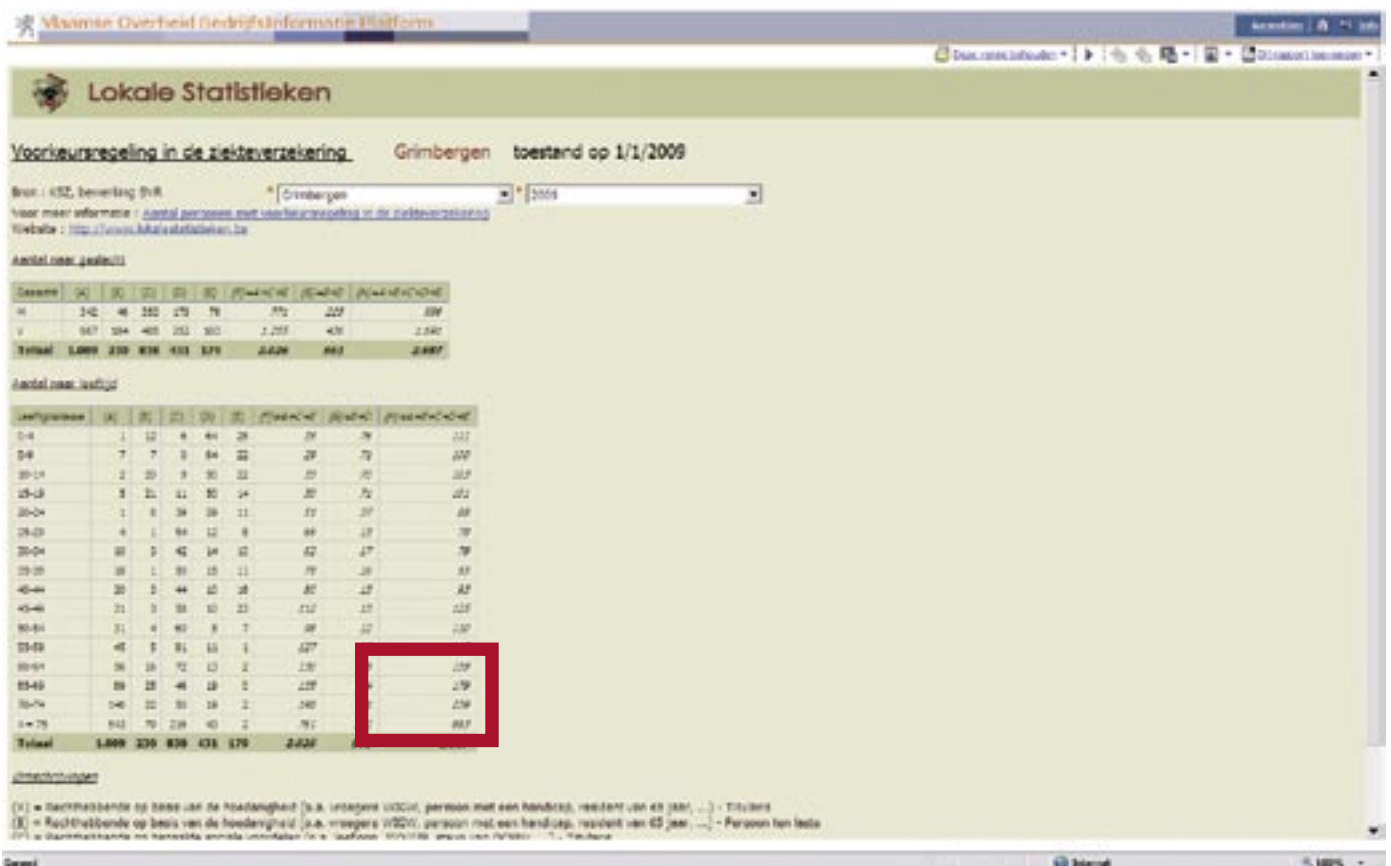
Vlaamse Overheid Bedrijfsinformatie Platform

Lokale Statistieken

Voorkeursregeling in de ziekteverzekering Grimbergen toestand op 1/1/2009

Bron : KSZ, bewerking SVR * Grimbergen * 2009
Voor meer informatie : Aantal personen met voorkeursregeling in de ziekteverzekering
Website : http://www.lokalestatistieken.be

Aantal naar geslacht

| Geslacht | (A) | (B) | (C) | (D) | (E) | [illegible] | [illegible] | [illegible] |
|---|---|---|---|---|---|---|---|---|
| M | 342 | 46 | 350 | 179 | 76 | 771 | 225 | 996 |
| V | 667 | 184 | 488 | 252 | 103 | 1.255 | 405 | 1.690 |
| Totaal | 1.009 | 230 | 838 | 431 | 179 | 2.026 | 663 | 2.687 |

Aantal naar leeftijd

| Leeftijdsklasse | (A) | (B) | (C) | (D) | (E) | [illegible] | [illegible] | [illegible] |
|---|---|---|---|---|---|---|---|---|
| 0-4 | 1 | 12 | 6 | 64 | 28 | 19 | 76 | 111 |
| 5-9 | 7 | 7 | 3 | 64 | 22 | 29 | 72 | 100 |
| 10-14 | 2 | 20 | 9 | 30 | 22 | 33 | 70 | 103 |
| 15-19 | 5 | 21 | 11 | 50 | 14 | 30 | 71 | 101 |
| 20-24 | 1 | 5 | 34 | 39 | 11 | 51 | 37 | 88 |
| 25-29 | 4 | 1 | 54 | 12 | 8 | 66 | 13 | 78 |
| 30-34 | 10 | 3 | 42 | 14 | 10 | 62 | 17 | 78 |
| 35-39 | 18 | 1 | 50 | 15 | 11 | 79 | 16 | 93 |
| 40-44 | 20 | 3 | 44 | 10 | 16 | 80 | 13 | 93 |
| 45-49 | 31 | 3 | 58 | 10 | 23 | 112 | 13 | 125 |
| 50-54 | 31 | 4 | 60 | 8 | 7 | 98 | 12 | 110 |
| 55-59 | 45 | 5 | 81 | 11 | 1 | 127 | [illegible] | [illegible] |
| 60-64 | 56 | 16 | 72 | 13 | 2 | 130 | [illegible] | 159 |
| 65-69 | 89 | 25 | 46 | 18 | 2 | 137 | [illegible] | 179 |
| 70-74 | 146 | 22 | 50 | 18 | 2 | 198 | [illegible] | 238 |
| >=75 | 543 | 79 | 218 | 43 | 2 | 761 | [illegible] | 883 |
| Totaal | 1.009 | 230 | 838 | 431 | 179 | 2.026 | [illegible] | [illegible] |

Omschrijvingen

(A) = Rechthebbende op basis van de hoedanigheid (o.a. vroegere VIGOR, persoon met een handicap, resident van 65 jaar, ...) - Titularis
(B) = Rechthebbende op basis van de hoedanigheid (o.a. vroegere WIGW, persoon met een handicap, resident van 65 jaar, ...) - Persoon ten laste
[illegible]

Gereed Internet 100%